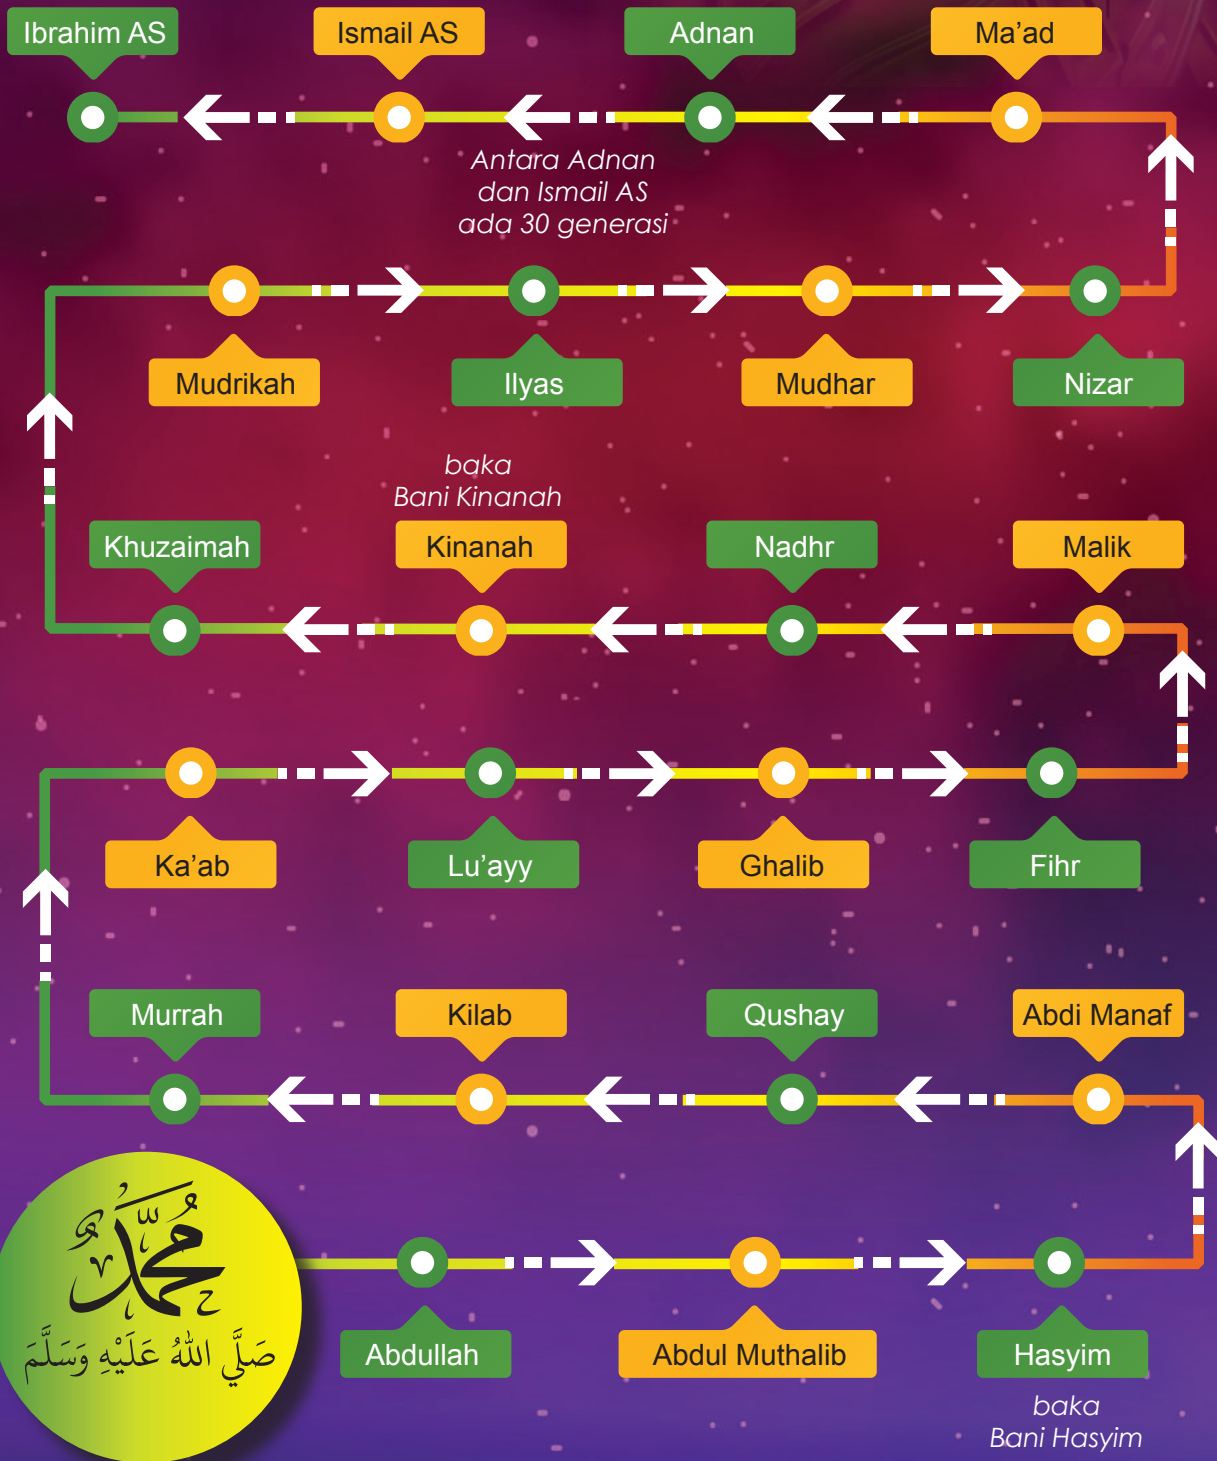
Ibrahim AS
Ismail AS
Adnan
Ma'ad

Antara Adnan dan Ismail AS ada 30 generasi

Mudrikah
Ilyas
Mudhar
Nizar

baka Bani Kinanah

Khuzaimah
Kinanah
Nadhr
Malik

Ka'ab
Lu'ayy
Ghalib
Fihr

Murrah
Kilab
Qushay
Abdi Manaf

محمد
صَلَّى اللهُ عَلَيْهِ وَسَلَّمَ

Abdullah
Abdul Muthalib
Hasyim

baka Bani Hasyim